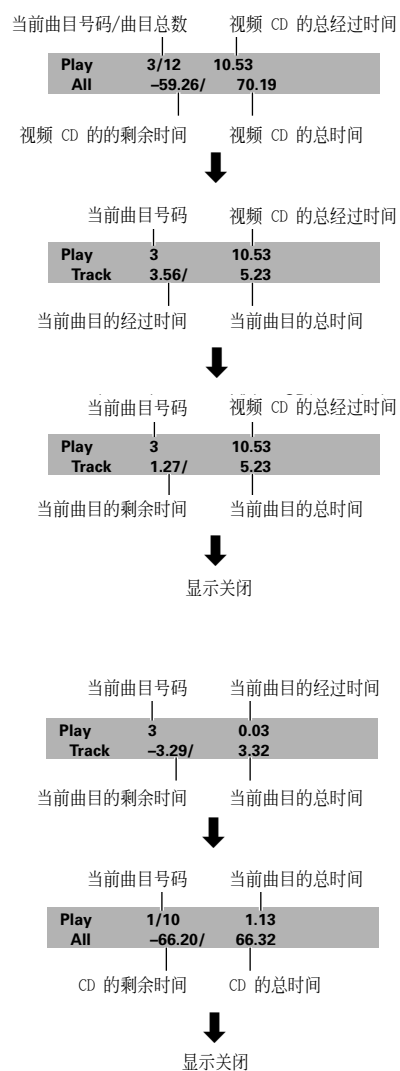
当前曲目号码/曲目总数 视频 CD 的总经过时间

| Play | 3/12 | 10.53 |
|---|---|---|
| All | –59.26/ | 70.19 |

视频 CD 的剩余时间 视频 CD 的总时间

当前曲目号码 视频 CD 的总经过时间

| Play | 3 | 10.53 |
|---|---|---|
| Track | 3.56/ | 5.23 |

当前曲目的经过时间 当前曲目的总时间

当前曲目号码 视频 CD 的总经过时间

| Play | 3 | 10.53 |
|---|---|---|
| Track | 1.27/ | 5.23 |

当前曲目的剩余时间 当前曲目的总时间

显示关闭

当前曲目号码 当前曲目的经过时间

| Play | 3 | 0.03 |
|---|---|---|
| Track | –3.29/ | 3.32 |

当前曲目的剩余时间 当前曲目的总时间

当前曲目号码 当前曲目的总时间

| Play | 1/10 | 1.13 |
|---|---|---|
| All | –66.20/ | 66.32 |

CD 的剩余时间 CD 的总时间

显示关闭